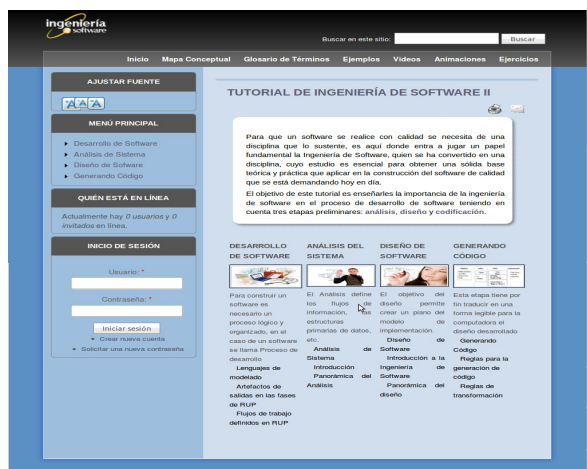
ingeniería software

Buscar en este sitio: Buscar

Inicio Mapa Conceptual Glosario de Términos Ejemplos Videos Animaciones Ejercicios

AJUSTAR FUENTE

A A A

MENÚ PRINCIPAL

▸ Desarrollo de Software
▸ Análisis de Sistema
▸ Diseño de Sofware
▸ Generando Código

QUIÉN ESTÁ EN LÍNEA

Actualmente hay 0 usuarios y 0 invitados en línea.

INICIO DE SESIÓN

Usuario: *

Contraseña: *

Iniciar sesión

• Crear nueva cuenta
• Solicitar una nueva contraseña

TUTORIAL DE INGENIERÍA DE SOFTWARE II

Para que un software se realice con calidad se necesita de una disciplina que lo sustente, es aquí donde entra a jugar un papel fundamental la Ingeniería de Software, quien se ha convertido en una disciplina, cuyo estudio es esencial para obtener una sólida base teórica y práctica que aplicar en la construcción del software de calidad que se está demandando hoy en día.

El objetivo de este tutorial es enseñarles la importancia de la ingeniería de software en el proceso de desarrollo de software teniendo en cuenta tres etapas preliminares: análisis, diseño y codificación.

DESARROLLO DE SOFTWARE

Para construir un software es necesario un proceso lógico y organizado, en el caso de un software se llama Proceso de desarrollo

Lenguajes de modelado

Artefactos de salidas en las fases de RUP

Flujos de trabajo definidos en RUP

ANÁLISIS DEL SISTEMA

El Análisis define los flujos de información, las estructuras primarias de datos, etc.

Análisis de Sistema

Introducción

Panorámica del Análisis

DISEÑO DE SOFTWARE

El objetivo del diseño permite crear un plano del modelo de implementación.

Diseño de Software

Introducción a la Ingeniería de Software

Panorámica del diseño

GENERANDO CÓDIGO

Esta etapa tiene por fin traducir en una forma legible para la computadora el diseño desarrollado

Generando Código

Reglas para la generación de código

Reglas de transformación